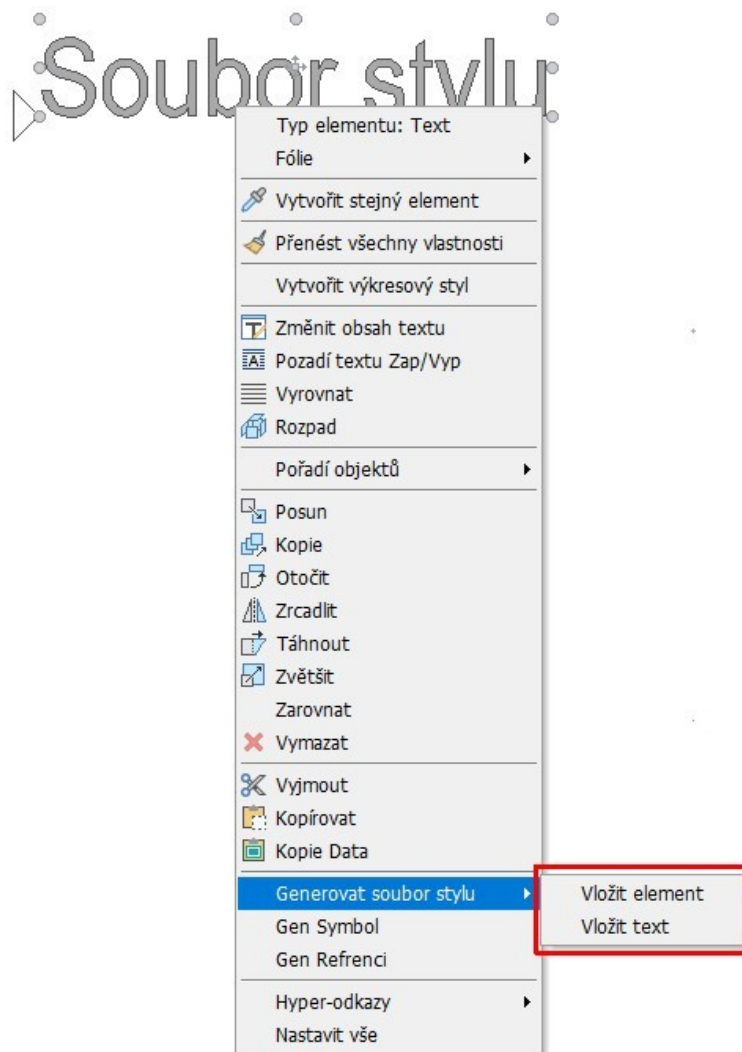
Soubor stylu

Typ elementu: Text
Fólie
Vytvořit stejný element
Přenést všechny vlastnosti
Vytvořit výkresový styl
Změnit obsah textu
Pozadí textu Zap/Vyp
Vyrovnat
Rozpad
Pořadí objektů
Posun
Kopie
Otočit
Zrcadlit
Táhnout
Zvětšit
Zarovnat
Vymazat
Vyjmout
Kopírovat
Kopie Data
Generovat soubor stylu
Gen Symbol
Gen Refrenci
Hyper-odkazy
Nastavit vše

Vložit element
Vložit text